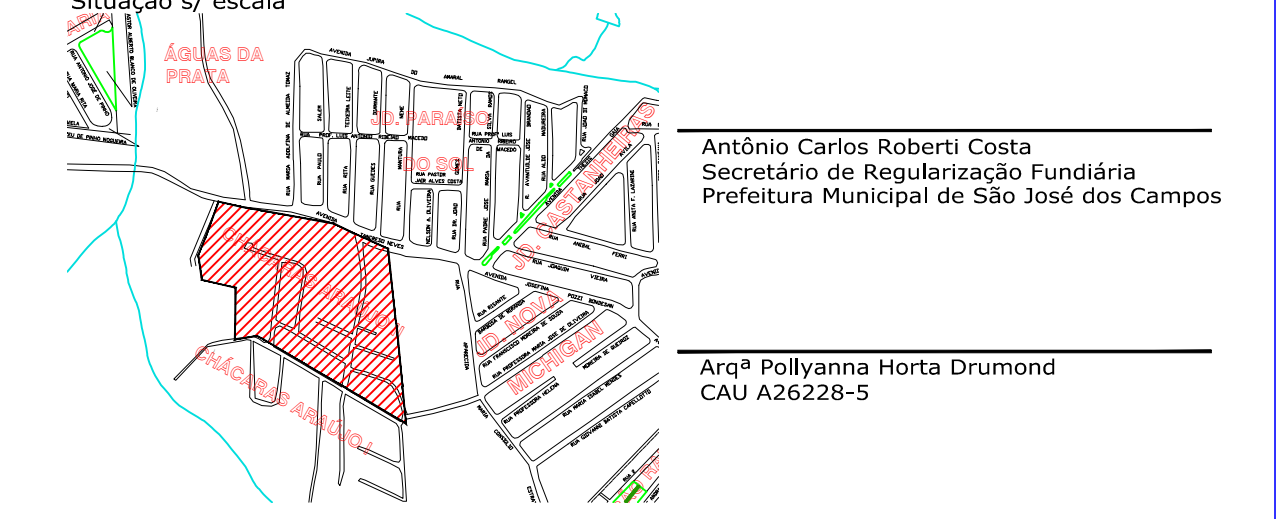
Situação s/ escala

ÁGUAS DA PRATA

JD. PARAÍSO DO SOL

JD. CASTANHEIRAS

CHÁCARAS ARAÚJO I

CHÁCARAS ARAÚJO I

JD. NOVA MICHIGAN

AVENIDA JUPIRA DO AMARAL RANGEL

AVENIDA

AVENIDA JOSEFINA POZZI BONDESAN

RUA JOAQUIM VIEIRA

RUA ANIBAL FERRI

Antônio Carlos Roberti Costa
Secretário de Regularização Fundiária
Prefeitura Municipal de São José dos Campos

Arqª Pollyanna Horta Drumond
CAU A26228-5